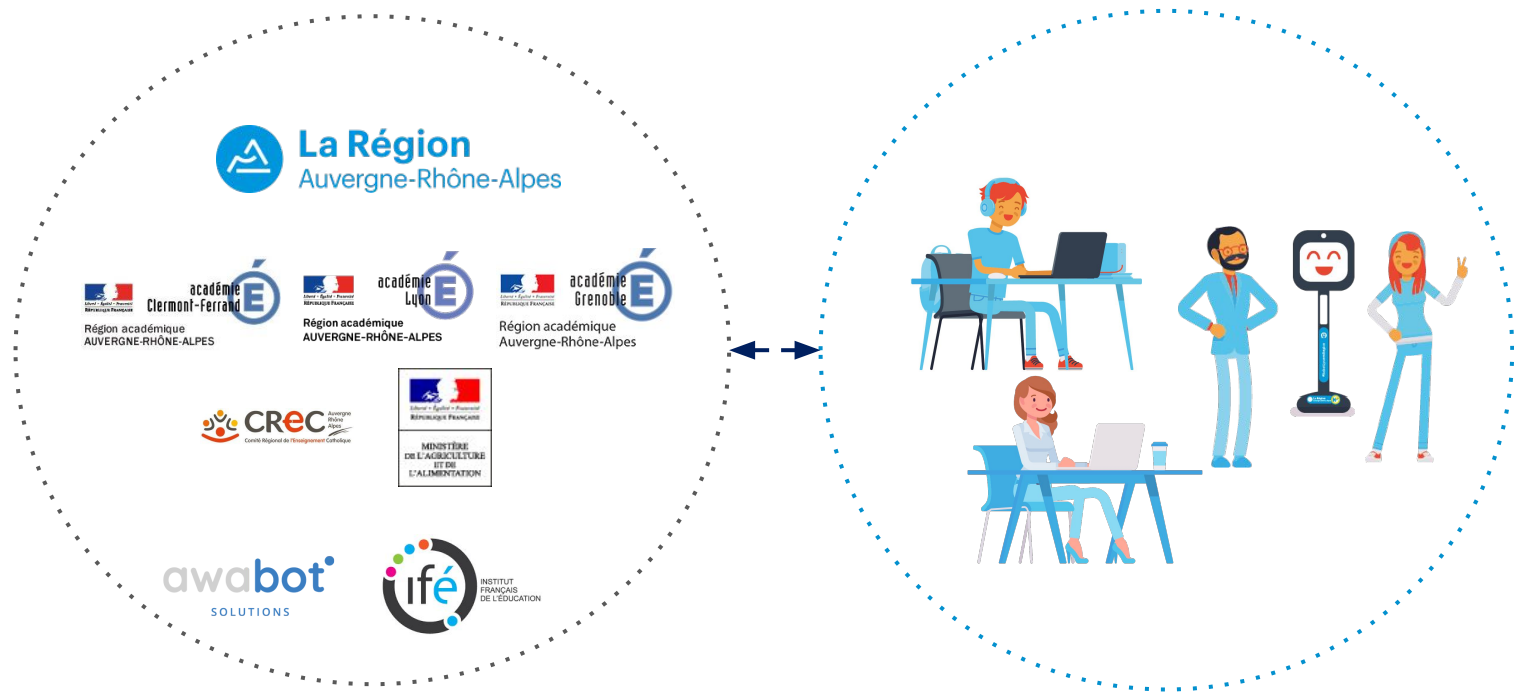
La Région
Auvergne-Rhône-Alpes

Liberté • Égalité • Fraternité
RÉPUBLIQUE FRANÇAISE
académie
Clermont-Ferrand
Région académique
AUVERGNE-RHÔNE-ALPES

Liberté • Égalité • Fraternité
RÉPUBLIQUE FRANÇAISE
académie
Lyon
Région académique
AUVERGNE-RHÔNE-ALPES

Liberté • Égalité • Fraternité
RÉPUBLIQUE FRANÇAISE
académie
Grenoble
Région académique
Auvergne-Rhône-Alpes

CREC Auvergne Rhône Alpes
Comité Régional de l'Enseignement Catholique

Liberté • Égalité • Fraternité
RÉPUBLIQUE FRANÇAISE
MINISTÈRE
DE L'AGRICULTURE
ET DE
L'ALIMENTATION

awabot
SOLUTIONS

ifé
INSTITUT
FRANÇAIS
DE L'ÉDUCATION